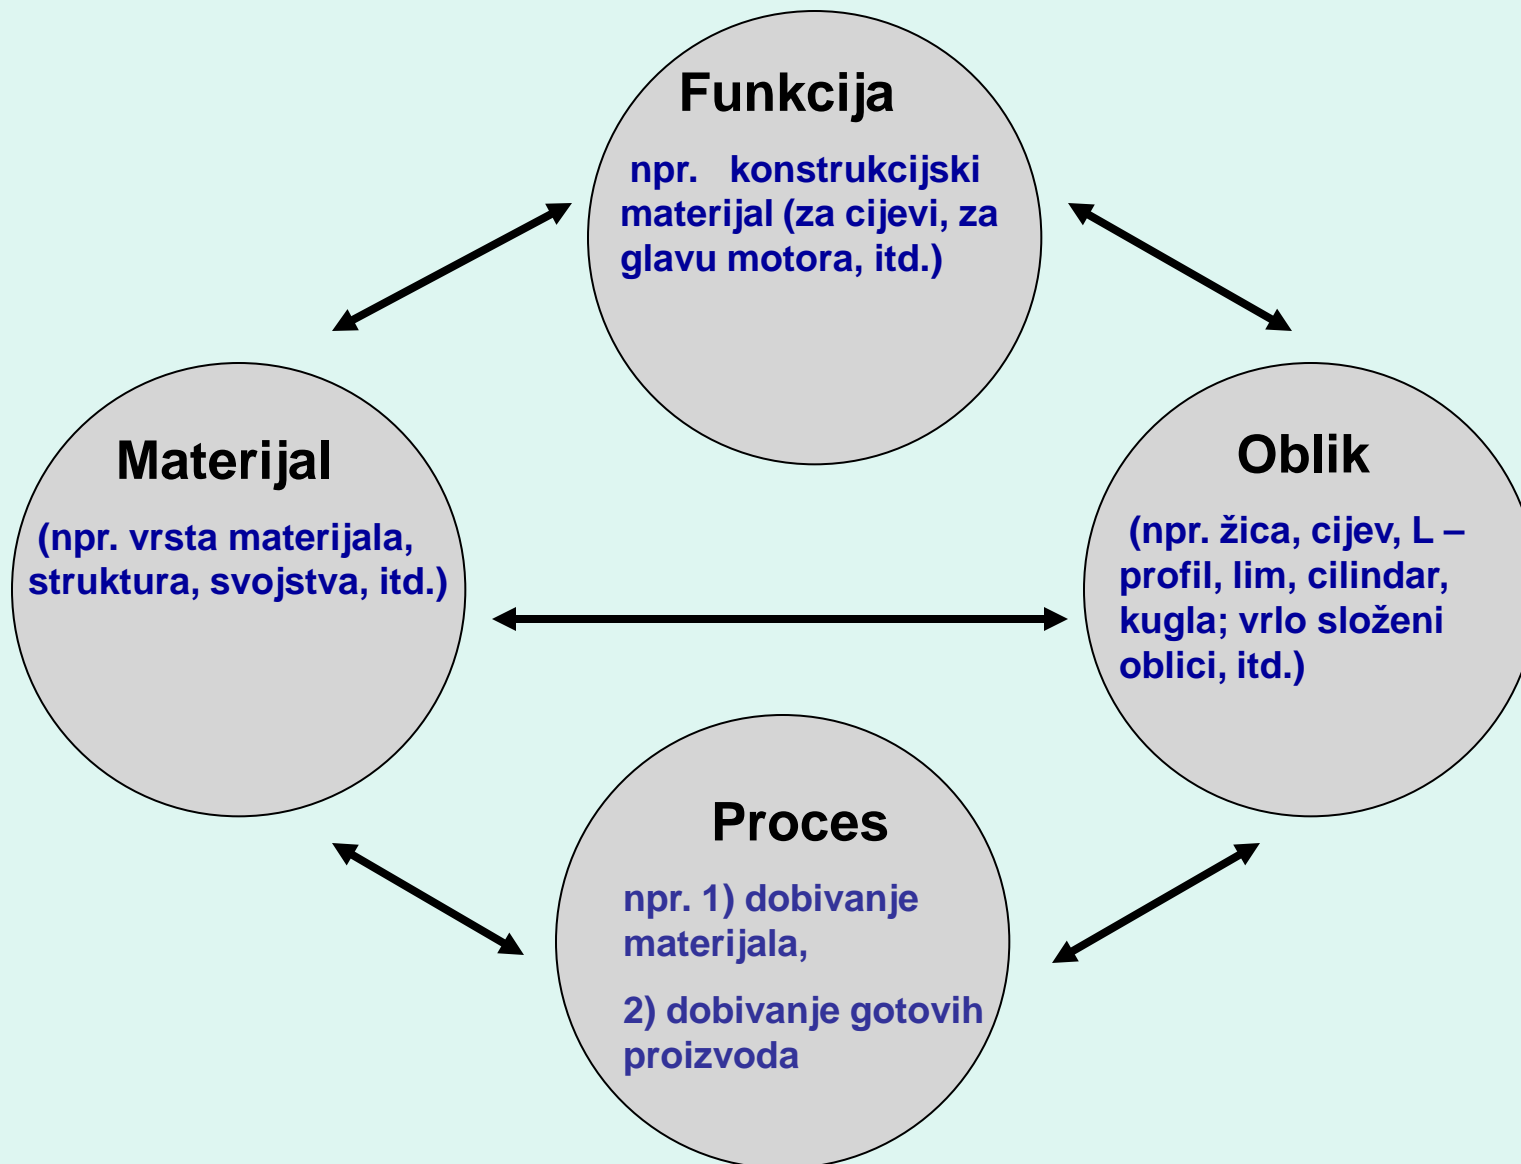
Funkcija

npr. konstrukcijski materijal (za cijevi, za glavu motora, itd.)

Materijal

(npr. vrsta materijala, struktura, svojstva, itd.)

Oblik

(npr. žica, cijev, L – profil, lim, cilindar, kugla; vrlo složeni oblici, itd.)

Proces

npr. 1) dobivanje materijala,

2) dobivanje gotovih proizvoda